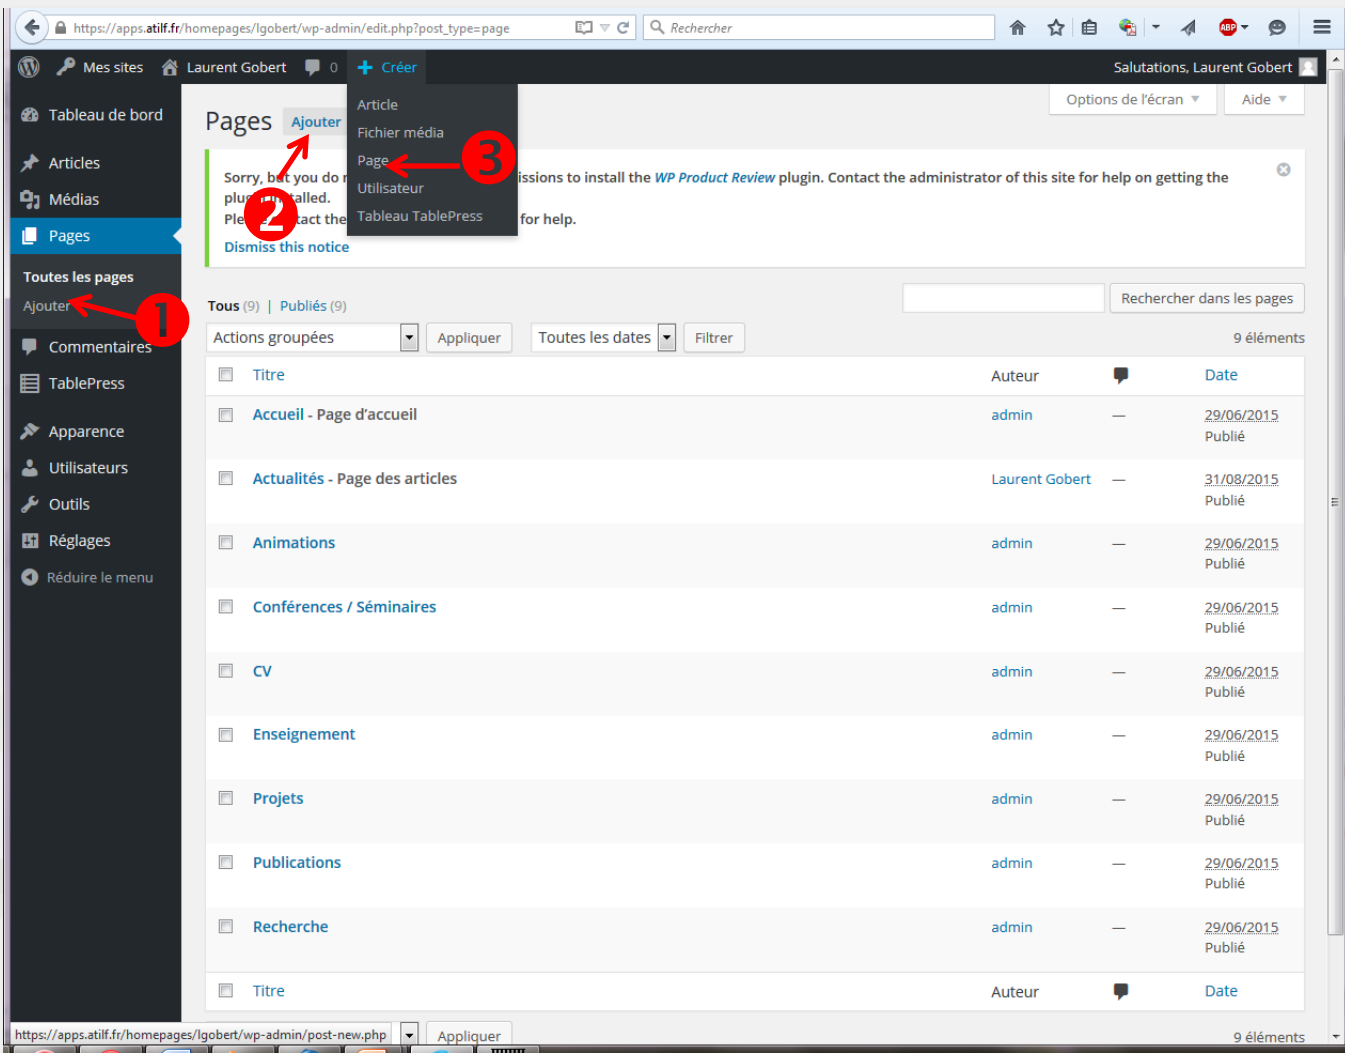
https://apps.atilf.fr/homepages/lgobert/wp-admin/edit.php?post_type=page

Rechercher

Mes sites  Laurent Gobert  0  Créer

Salutations, Laurent Gobert

Article
Fichier média
Page
Utilisateur
Tableau TablePress

Tableau de bord
Articles
Médias
Pages
Toutes les pages
Ajouter
Commentaires
TablePress
Apparence
Utilisateurs
Outils
Réglages
Réduire le menu

Pages  Ajouter

Options de l'écran  Aide

Sorry, but you do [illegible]issions to install the *WP Product Review* plugin. Contact the administrator of this site for help on getting the plug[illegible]talled.
Ple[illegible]tact the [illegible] for help.
Dismiss this notice

❶ ❷ ❸

Tous (9) | Publiés (9)

Rechercher dans les pages

Actions groupées  Appliquer  Toutes les dates  Filtrer  9 éléments

| | Titre | Auteur | | Date |
|---|---|---|---|---|
| | Accueil - Page d'accueil | admin | — | 29/06/2015 Publié |
| | Actualités - Page des articles | Laurent Gobert | — | 31/08/2015 Publié |
| | Animations | admin | — | 29/06/2015 Publié |
| | Conférences / Séminaires | admin | — | 29/06/2015 Publié |
| | CV | admin | — | 29/06/2015 Publié |
| | Enseignement | admin | — | 29/06/2015 Publié |
| | Projets | admin | — | 29/06/2015 Publié |
| | Publications | admin | — | 29/06/2015 Publié |
| | Recherche | admin | — | 29/06/2015 Publié |
| | Titre | Auteur | | Date |

https://apps.atilf.fr/homepages/lgobert/wp-admin/post-new.php  Appliquer  9 éléments